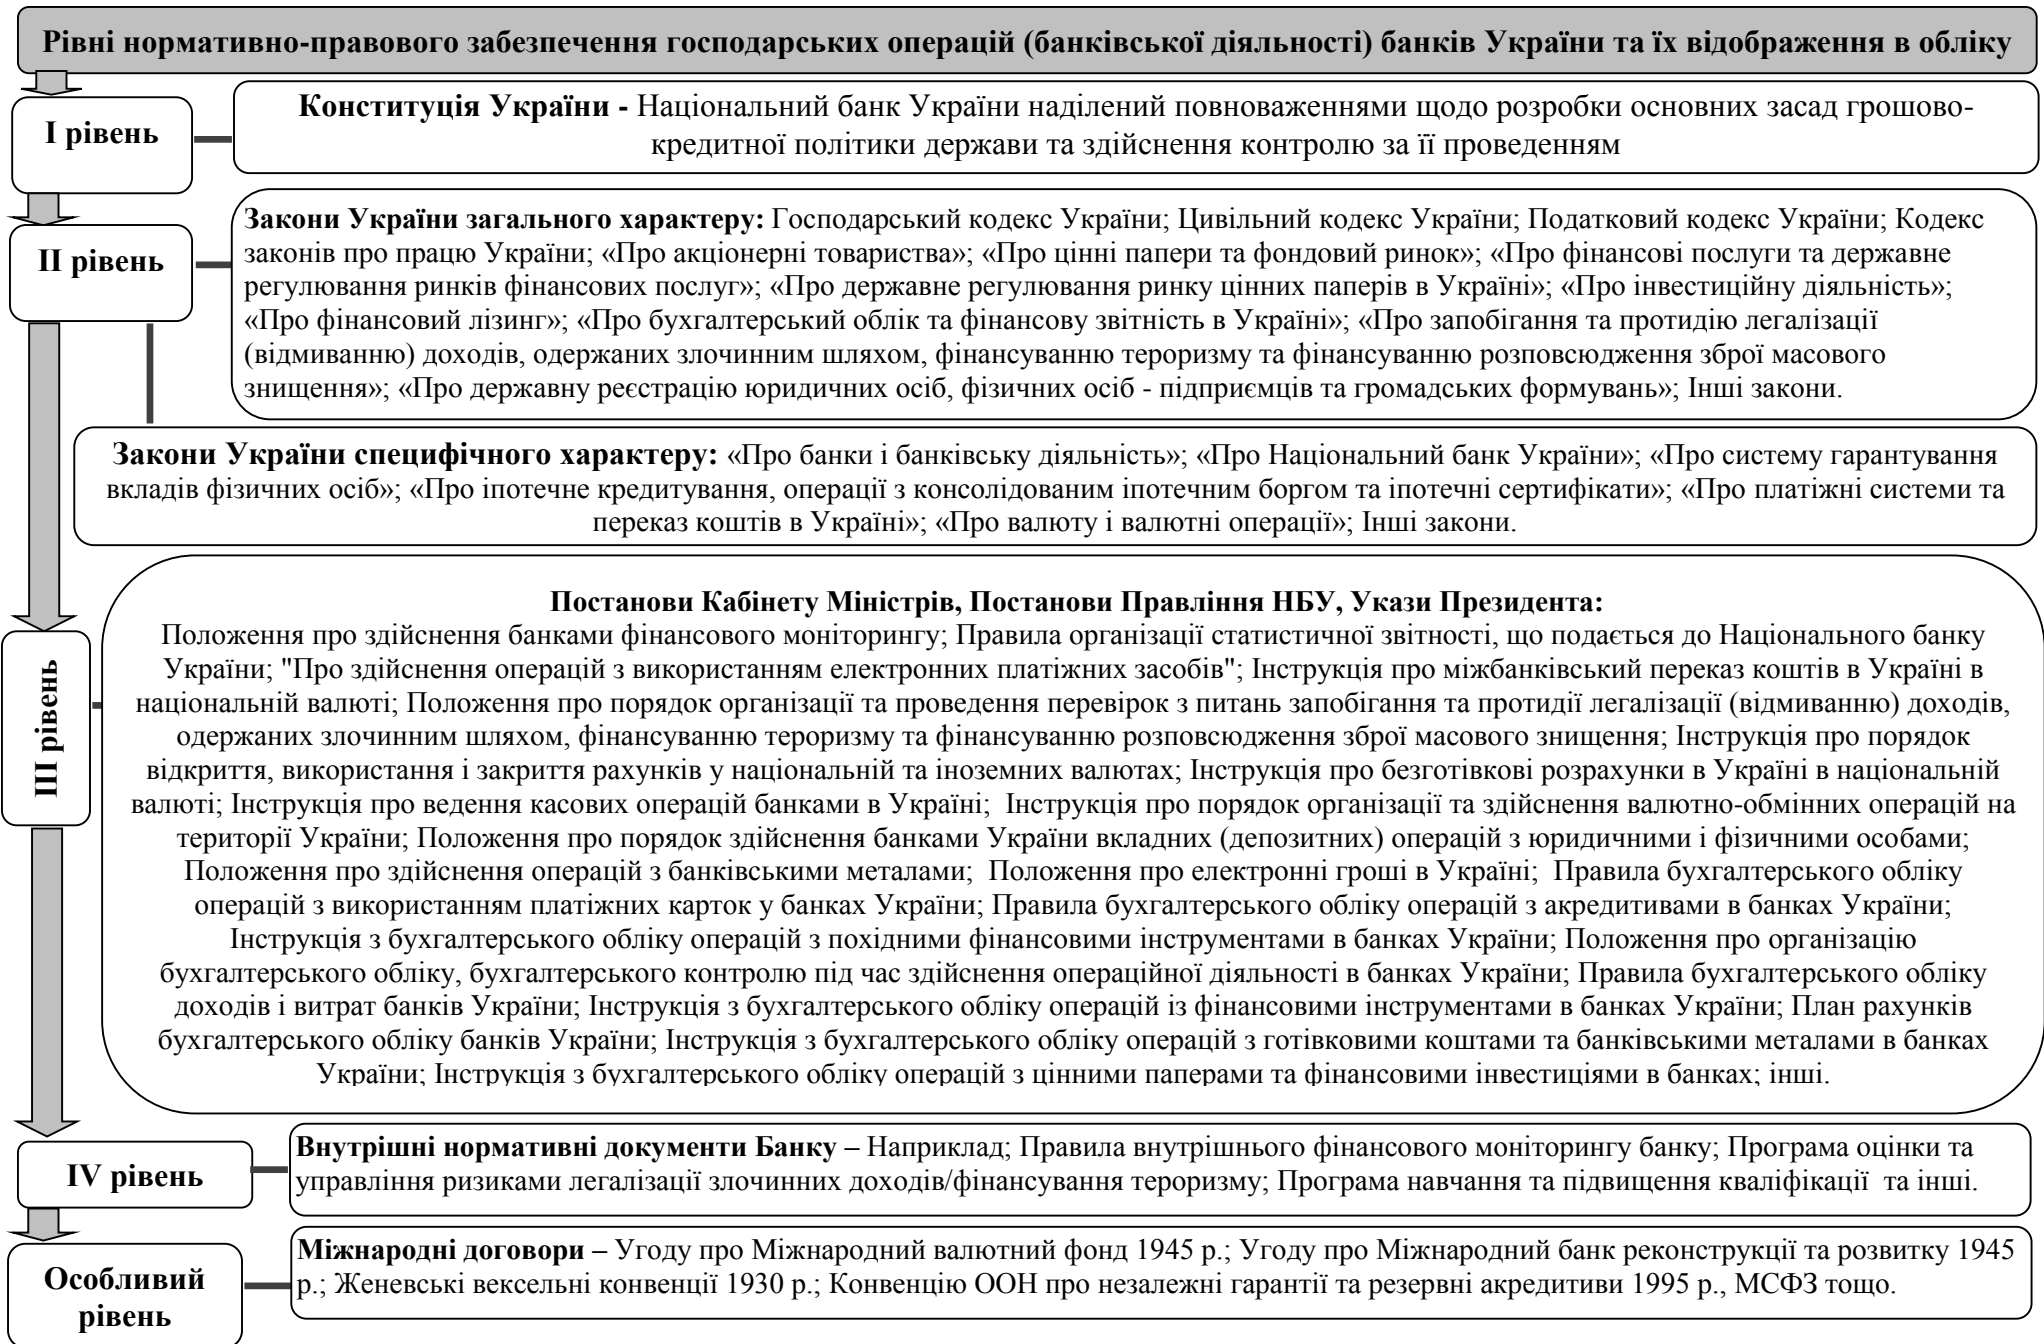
Рівні нормативно-правового забезпечення господарських операцій (банківської діяльності) банків України та їх відображення в обліку

I рівень

Конституція України - Національний банк України наділений повноваженнями щодо розробки основних засад грошово-кредитної політики держави та здійснення контролю за її проведенням

II рівень

Закони України загального характеру: Господарський кодекс України; Цивільний кодекс України; Податковий кодекс України; Кодекс законів про працю України; «Про акціонерні товариства»; «Про цінні папери та фондовий ринок»; «Про фінансові послуги та державне регулювання ринків фінансових послуг»; «Про державне регулювання ринку цінних паперів в Україні»; «Про інвестиційну діяльність»; «Про фінансовий лізинг»; «Про бухгалтерський облік та фінансову звітність в Україні»; «Про запобігання та протидію легалізації (відмиванню) доходів, одержаних злочинним шляхом, фінансуванню тероризму та фінансуванню розповсюдження зброї масового знищення»; «Про державну реєстрацію юридичних осіб, фізичних осіб - підприємців та громадських формувань»; Інші закони.

Закони України специфічного характеру: «Про банки і банківську діяльність»; «Про Національний банк України»; «Про систему гарантування вкладів фізичних осіб»; «Про іпотечне кредитування, операції з консолідованим іпотечним боргом та іпотечні сертифікати»; «Про платіжні системи та переказ коштів в Україні»; «Про валюту і валютні операції»; Інші закони.

III рівень

Постанови Кабінету Міністрів, Постанови Правління НБУ, Укази Президента:
Положення про здійснення банками фінансового моніторингу; Правила організації статистичної звітності, що подається до Національного банку України; "Про здійснення операцій з використанням електронних платіжних засобів"; Інструкція про міжбанківський переказ коштів в Україні в національній валюті; Положення про порядок організації та проведення перевірок з питань запобігання та протидії легалізації (відмиванню) доходів, одержаних злочинним шляхом, фінансуванню тероризму та фінансуванню розповсюдження зброї масового знищення; Інструкція про порядок відкриття, використання і закриття рахунків у національній та іноземних валютах; Інструкція про безготівкові розрахунки в Україні в національній валюті; Інструкція про ведення касових операцій банками в Україні; Інструкція про порядок організації та здійснення валютно-обмінних операцій на території України; Положення про порядок здійснення банками України вкладних (депозитних) операцій з юридичними і фізичними особами; Положення про здійснення операцій з банківськими металами; Положення про електронні гроші в Україні; Правила бухгалтерського обліку операцій з використанням платіжних карток у банках України; Правила бухгалтерського обліку операцій з акредитивами в банках України; Інструкція з бухгалтерського обліку операцій з похідними фінансовими інструментами в банках України; Положення про організацію бухгалтерського обліку, бухгалтерського контролю під час здійснення операційної діяльності в банках України; Правила бухгалтерського обліку доходів і витрат банків України; Інструкція з бухгалтерського обліку операцій із фінансовими інструментами в банках України; План рахунків бухгалтерського обліку банків України; Інструкція з бухгалтерського обліку операцій з готівковими коштами та банківськими металами в банках України; Інструкція з бухгалтерського обліку операцій з цінними паперами та фінансовими інвестиціями в банках; інші.

IV рівень

Внутрішні нормативні документи Банку – Наприклад; Правила внутрішнього фінансового моніторингу банку; Програма оцінки та управління ризиками легалізації злочинних доходів/фінансування тероризму; Програма навчання та підвищення кваліфікації та інші.

Особливий рівень

Міжнародні договори – Угоду про Міжнародний валютний фонд 1945 р.; Угоду про Міжнародний банк реконструкції та розвитку 1945 р.; Женевські вексельні конвенції 1930 р.; Конвенцію ООН про незалежні гарантії та резервні акредитиви 1995 р., МСФЗ тощо.